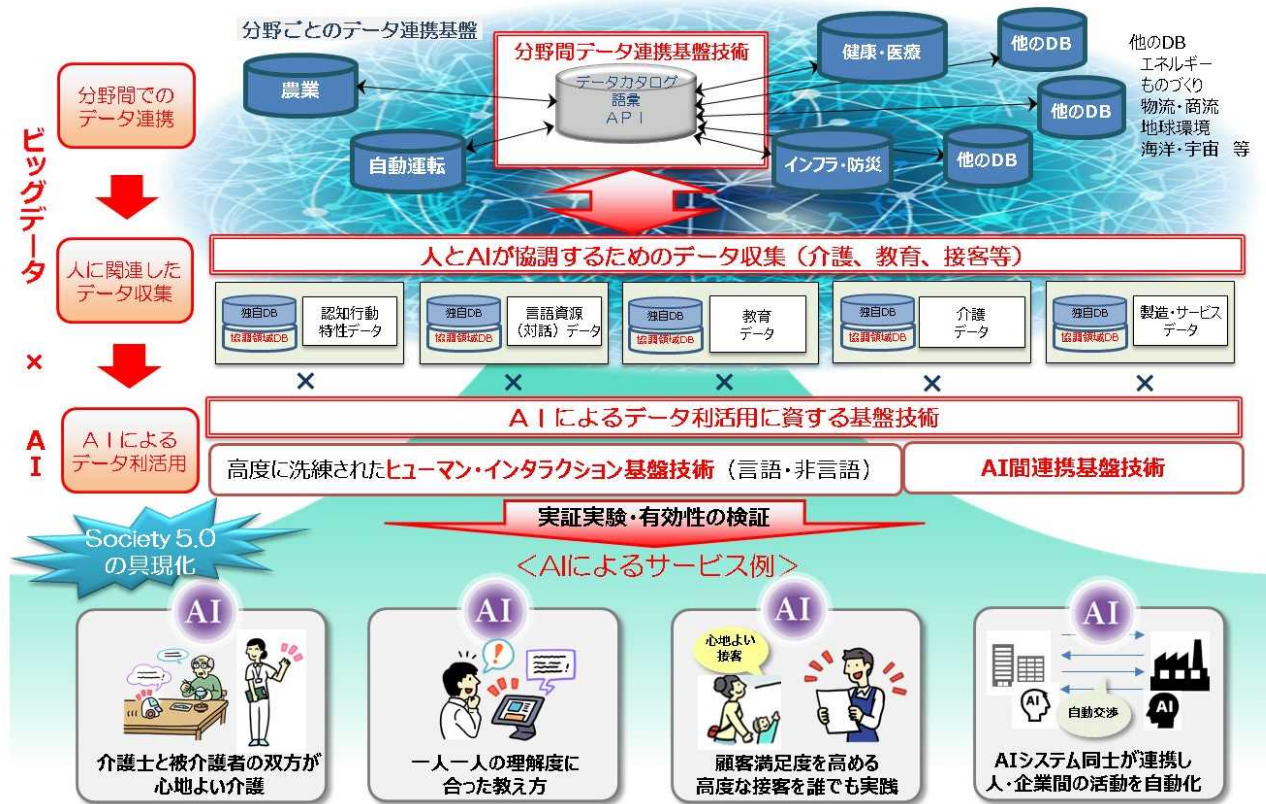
分野ごとのデータ連携基盤

分野間データ連携基盤技術

データカタログ
語彙
API

農業

自動運転

健康・医療

他のDB

他のDB

インフラ・防災

他のDB

他のDB
エネルギー
ものづくり
物流・商流
地球環境
海洋・宇宙 等

ビッグデータ

×

AI

分野間でのデータ連携

人に関連したデータ収集

AIによるデータ利活用

人とAIが協調するためのデータ収集（介護、教育、接客等）

独自DB
協調領域DB
認知行動特性データ

独自DB
協調領域DB
言語資源（対話）データ

独自DB
協調領域DB
教育データ

独自DB
協調領域DB
介護データ

独自DB
協調領域DB
製造・サービスデータ

×　×　×　×　×

AIによるデータ利活用に資する基盤技術

高度に洗練されたヒューマン・インタラクション基盤技術（言語・非言語）

AI間連携基盤技術

実証実験・有効性の検証

Society 5.0の具現化

＜AIによるサービス例＞

AI

介護士と被介護者の双方が心地よい介護

AI

一人一人の理解度に合った教え方

AI

心地よい接客

顧客満足度を高める高度な接客を誰でも実践

AI

AI

AI

自動交渉

AIシステム同士が連携し人・企業間の活動を自動化